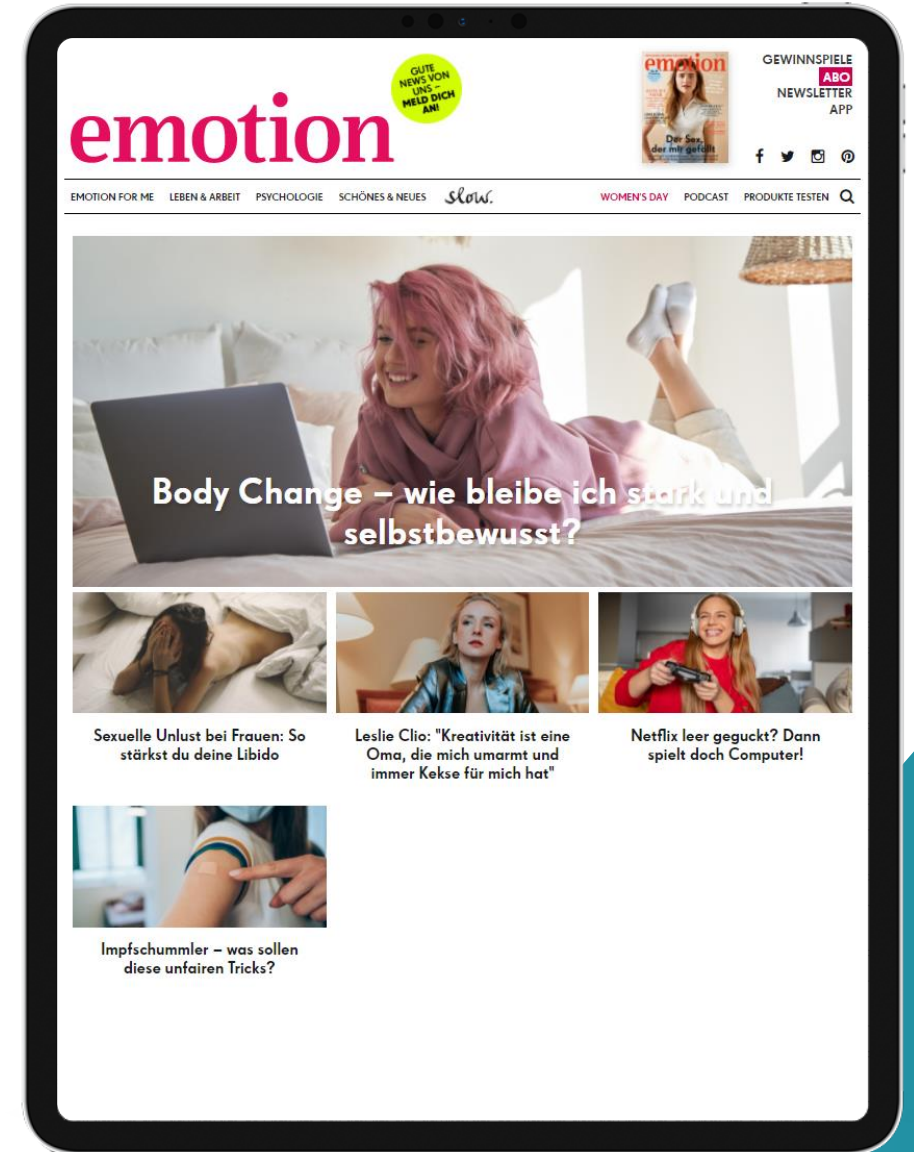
emotion

GUTE NEWS VON UNS – MELD DICH AN!

emotion
Der Sex, der mir gefällt

GEWINNSPIELE
ABO
NEWSLETTER
APP

EMOTION FOR ME LEBEN & ARBEIT PSYCHOLOGIE SCHÖNES & NEUES slow. WOMEN'S DAY PODCAST PRODUKTE TESTEN

Body Change – wie bleibe ich stark und selbstbewusst?

Sexuelle Unlust bei Frauen: So stärkst du deine Libido

Leslie Clio: "Kreativität ist eine Oma, die mich umarmt und immer Kekse für mich hat"

Netflix leer geguckt? Dann spielt doch Computer!

Impfschummler – was sollen diese unfairen Tricks?